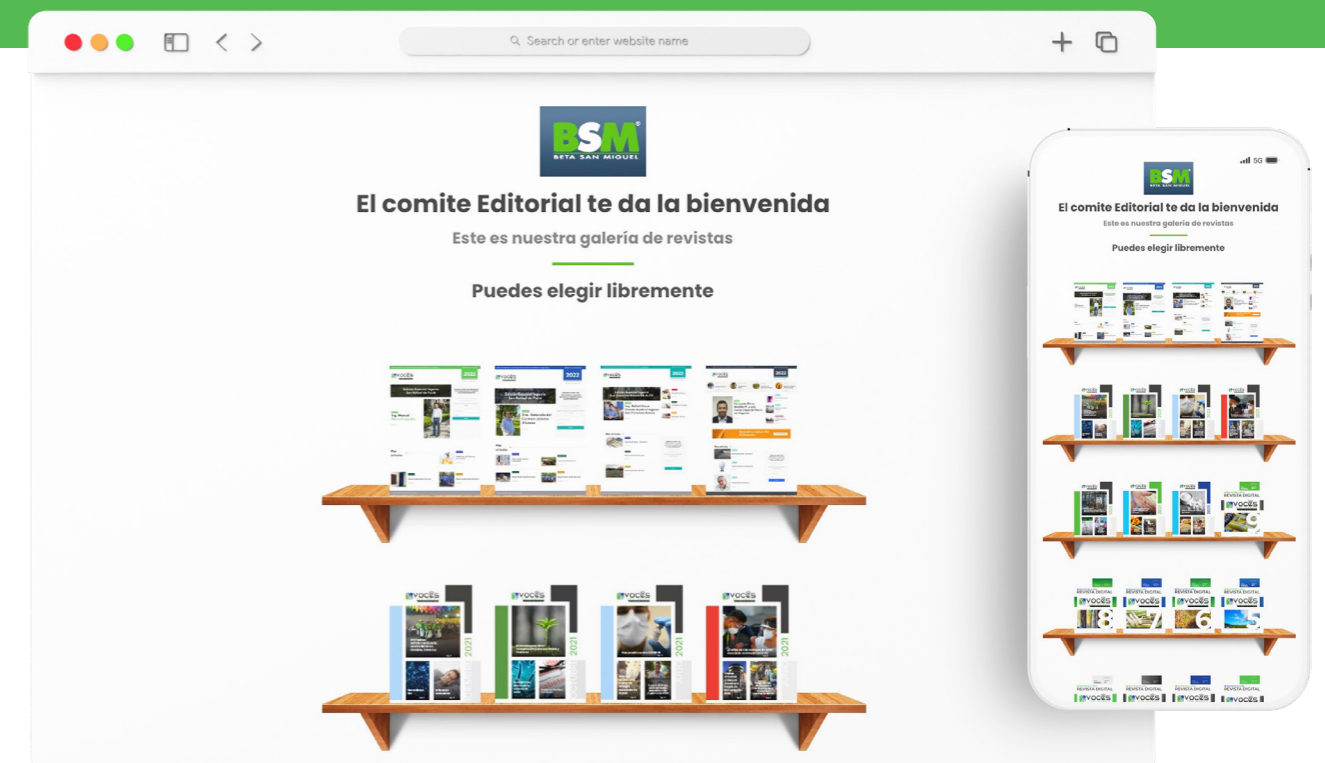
Search or enter website name

BSM
BETA SAN MIGUEL

El comite Editorial te da la bienvenida

Este es nuestra galería de revistas

Puedes elegir libremente

2022

2022

2022

2022

voces

voces

voces

voces

2021

2021

2021

2021

5G

BSM
BETA SAN MIGUEL

El comite Editorial te da la bienvenida

Este es nuestra galería de revistas

Puedes elegir libremente

REVISTA DIGITAL
voces

REVISTA DIGITAL
voces

REVISTA DIGITAL
voces

REVISTA DIGITAL
voces

REVISTA DIGITAL
voces

REVISTA DIGITAL
voces

REVISTA DIGITAL
voces

REVISTA DIGITAL
voces

REVISTA DIGITAL
voces